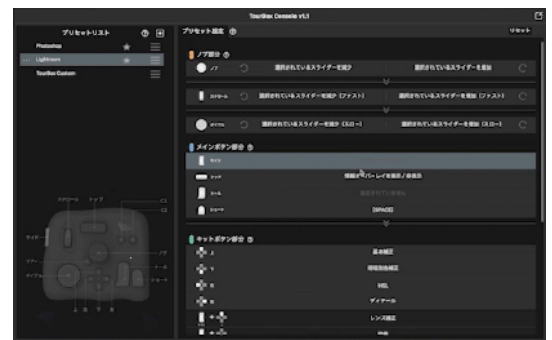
TourBox Console v5.1

プリセットリスト

Photoshop

Lightroom

TourBox Custom

プリセット設定

リセット

ノブ部分

ノブ

選択されているスライダーを減少

選択されているスライダーを増加

スクロール

選択されているスライダーを減少（ファスト）

選択されているスライダーを増加（ファスト）

ダイヤル

選択されているスライダーを減少（スロー）

選択されているスライダーを増加（スロー）

メインボタン部分

サイド

トップ

情報オーバーレイを表示／非表示

トール

ショート

[SPACE]

キットボタン部分

上

基本補正

下

明暗別色補正

左

HSL

右

ディテール

レンズ補正

スクロール

トップ

C1

C2

サイド

ノブ

ツアー

ダイヤル

トール

ショート

上

左

下

右

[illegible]